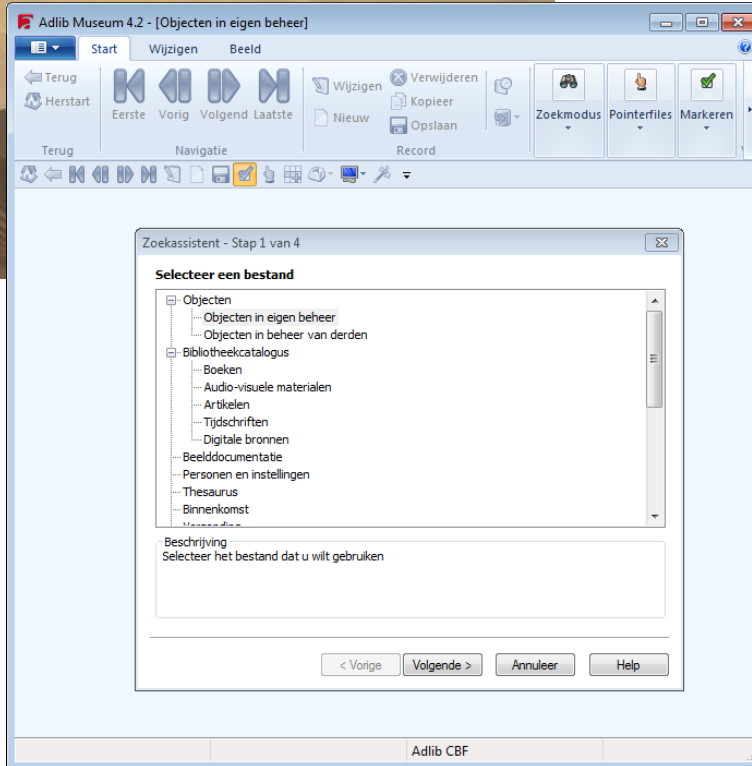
Adlib Museum 4.2 - [Objecten in eigen beheer]

Start
Wijzigen
Beeld

Terug
Herstart
Terug

Eerste
Vorig
Volgend
Laatste
Navigatie

Wijzigen
Nieuw
Verwijderen
Kopieer
Opslaan
Record

Zoekmodus
Pointerfiles
Markeren

Zoekassistent - Stap 1 van 4

Selecteer een bestand

Objecten
Objecten in eigen beheer
Objecten in beheer van derden
Bibliotheekcatalogus
Boeken
Audio-visuele materialen
Artikelen
Tijdschriften
Digitale bronnen
Beelddocumentatie
Personen en instellingen
Thesaurus
Binnenkomst
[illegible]

Beschrijving
Selecteer het bestand dat u wilt gebruiken

< Vorige
Volgende >
Annuleer
Help

Adlib CBF